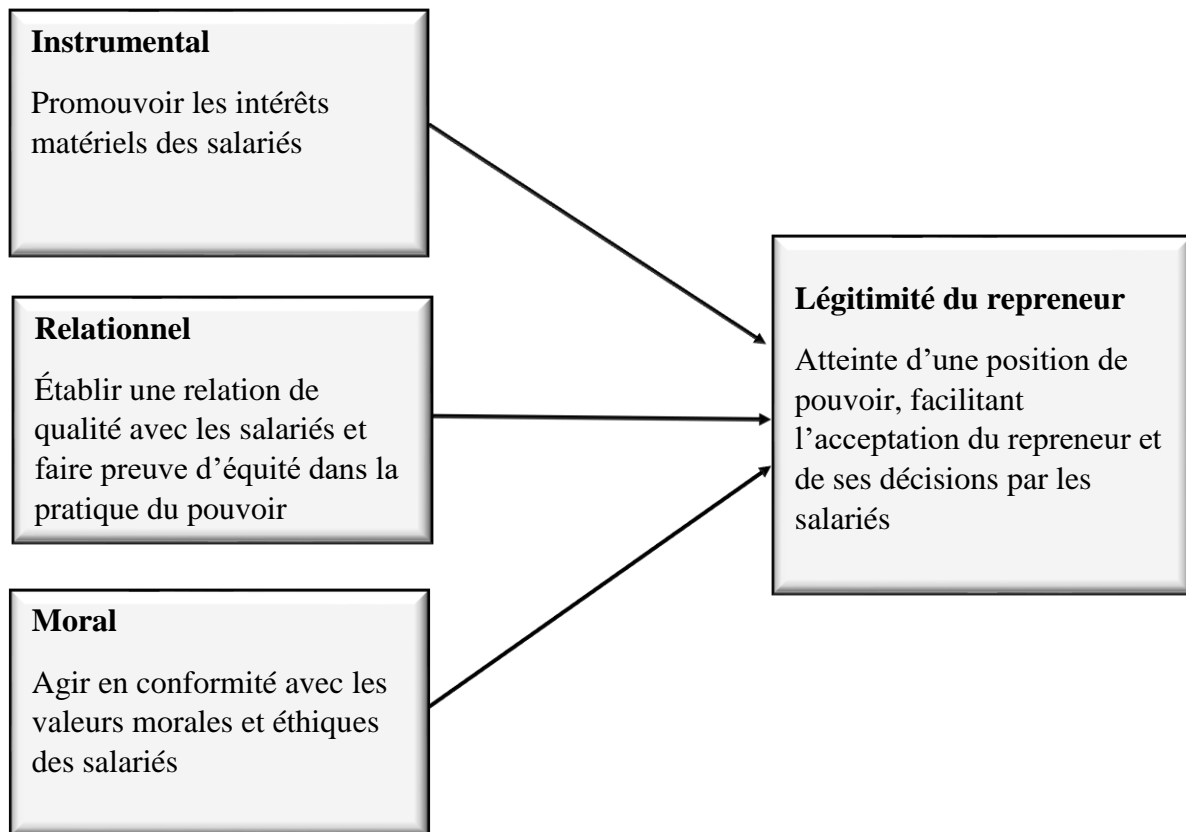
**Instrumental**

Promouvoir les intérêts matériels des salariés

**Relationnel**

Établir une relation de qualité avec les salariés et faire preuve d'équité dans la pratique du pouvoir

**Moral**

Agir en conformité avec les valeurs morales et éthiques des salariés

**Légitimité du repreneur**

Atteinte d'une position de pouvoir, facilitant l'acceptation du repreneur et de ses décisions par les salariés